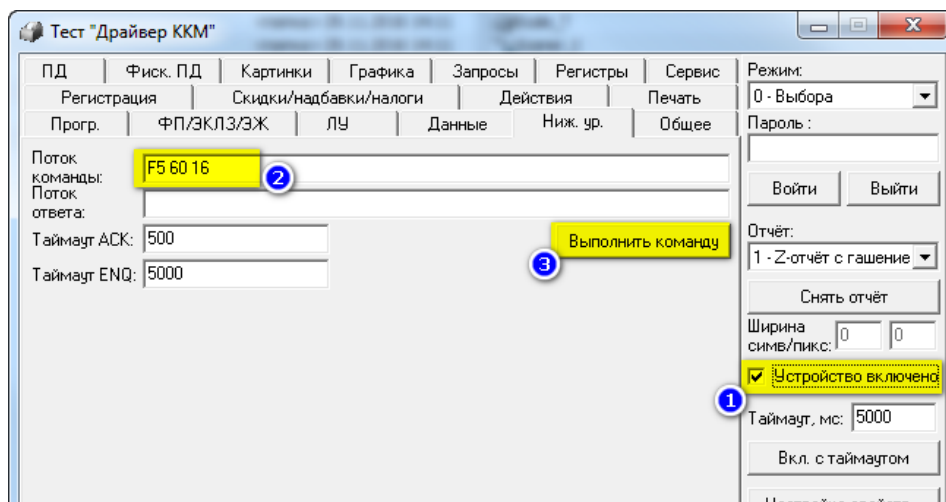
Тест "Драйвер ККМ"

ПД | Фиск. ПД | Картинки | Графика | Запросы | Регистры | Сервис
Регистрация | Скидки/надбавки/налоги | Действия | Печать
Прогр. | ФП/ЭКЛЗ/ЭЖ | ЛУ | Данные | Ниж. ур. | Общее

Поток команды: F5 60 16
2
Поток ответа:
Таймаут ACK: 500
Выполнить команду
3
Таймаут ENQ: 5000

Режим:
0 - Выбора
Пароль :
Войти
Выйти
Отчёт:
1 - Z-отчёт с гашение
Снять отчёт
Ширина симв/пикс: 0 0
Устройство включено
1
Таймаут, мс: 5000
Вкл. с таймаутом